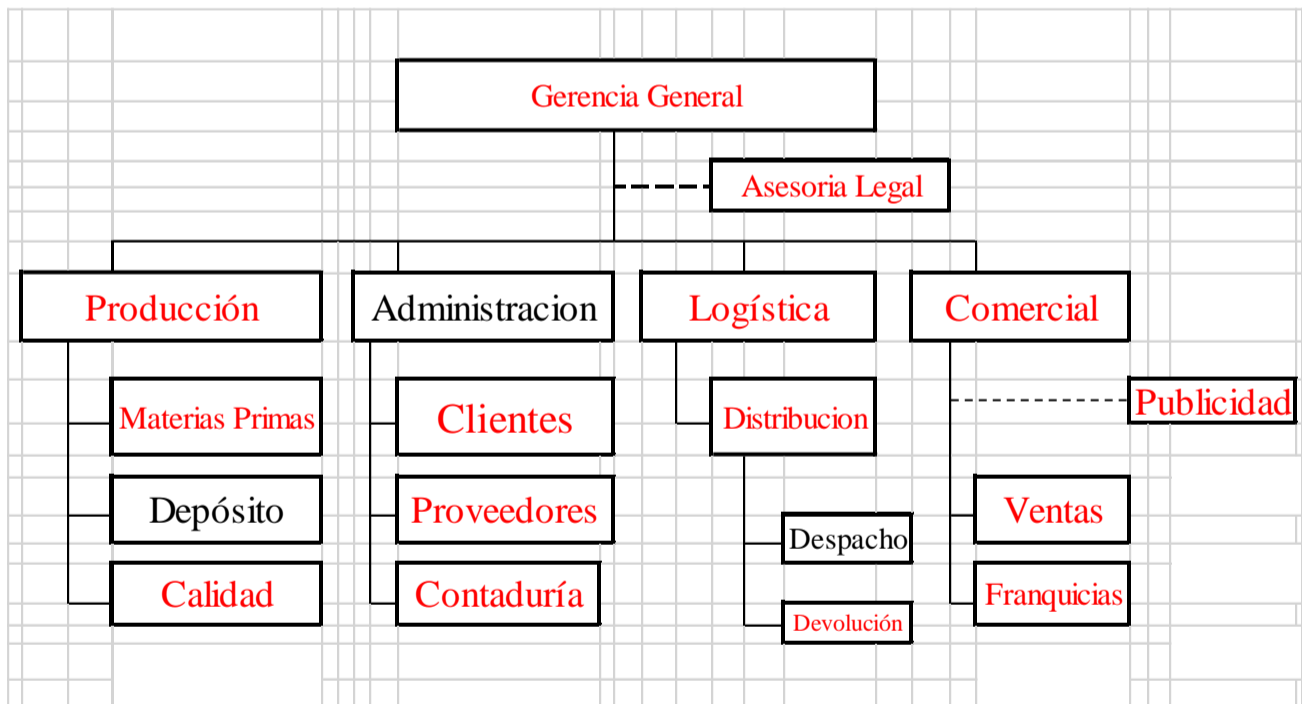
Gerencia General

Asesoria Legal

Producción

Administracion

Logística

Comercial

Materias Primas

Depósito

Calidad

Clientes

Proveedores

Contaduría

Distribucion

Despacho

Devolución

Publicidad

Ventas

Franquicias